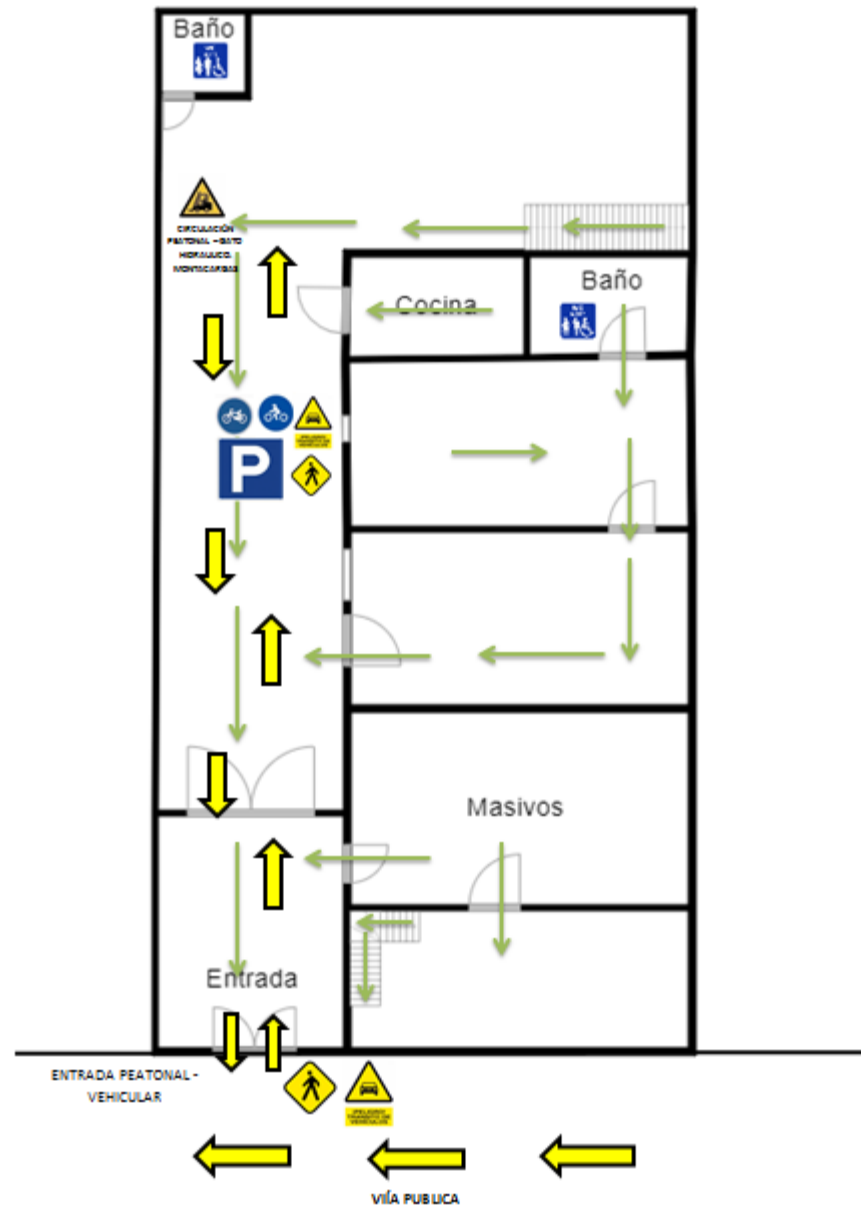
Baño

CIRCULACIÓN PEATONAL - GATO HIDRAULICO, MONTACARGAS

Cocina

Baño

¡PELIGRO! TRANSITO DE VEHICULOS

P

Masivos

Entrada

ENTRADA PEATONAL - VEHICULAR

¡PELIGRO! TRANSITO DE VEHICULOS

VIíA PUBLICA